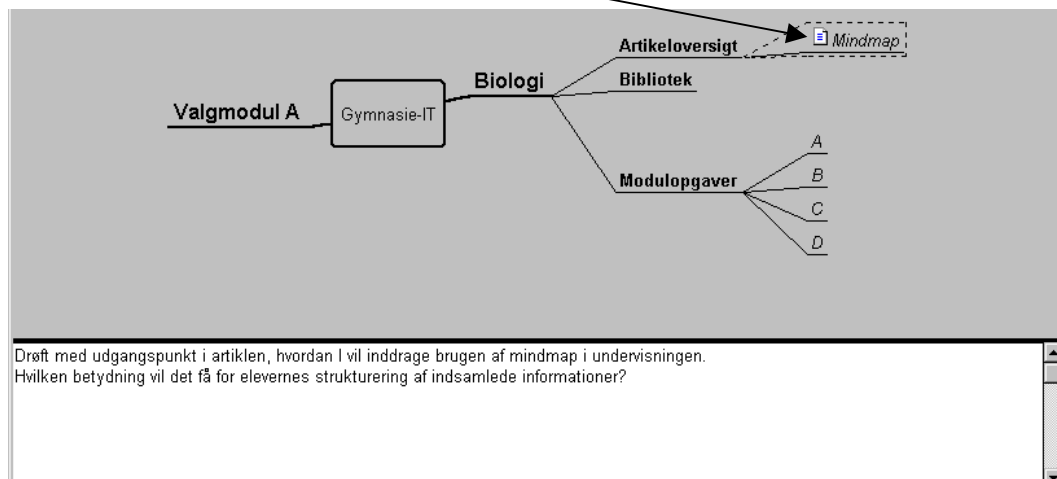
Mindmap

Artikeloversigt

Bibliotek

Biologi

Valgmodul A

Gymnasie-IT

Modulopgaver

A

B

C

D

Drøft med udgangspunkt i artiklen, hvordan I vil inddrage brugen af mindmap i undervisningen.
Hvilken betydning vil det få for elevernes strukturering af indsamlede informationer?